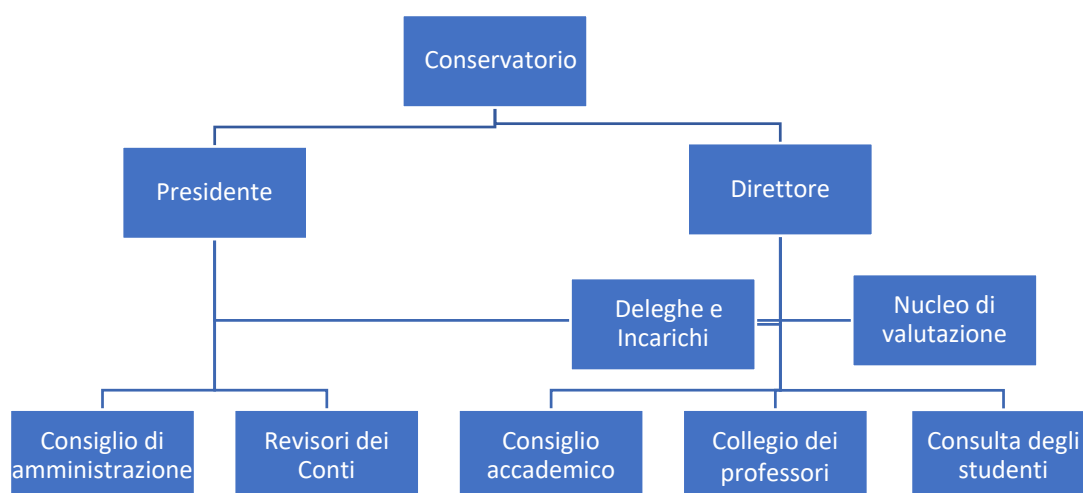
Conservatorio

Presidente

Direttore

Deleghe e Incarichi

Nucleo di valutazione

Consiglio di amministrazione

Revisori dei Conti

Consiglio accademico

Collegio dei professori

Consulta degli studenti